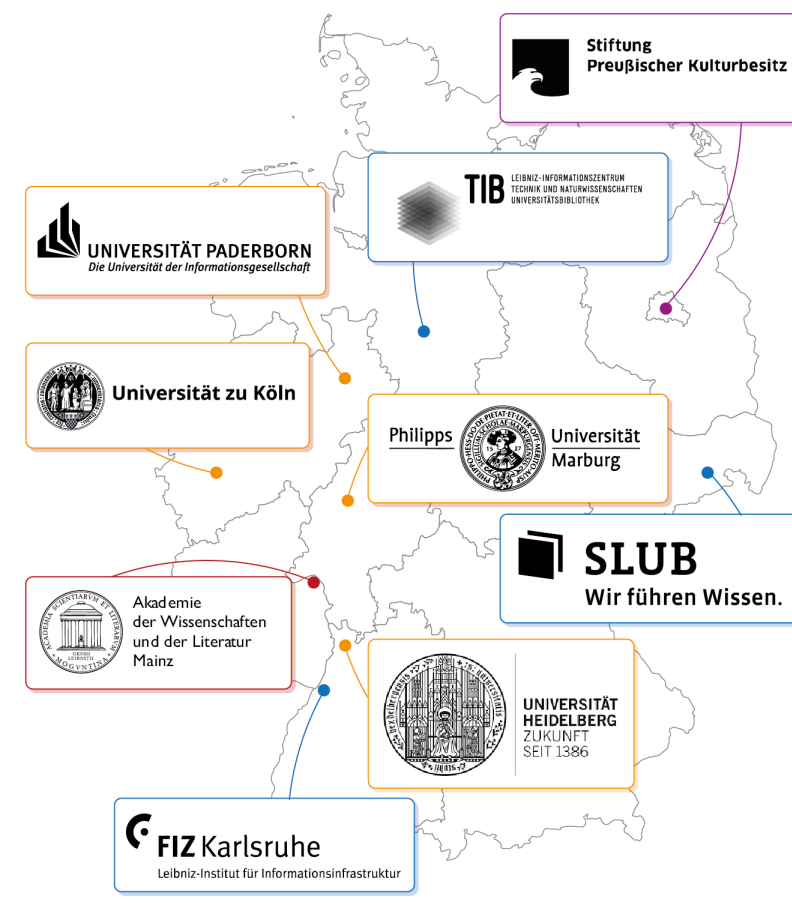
Stiftung
Preußischer Kulturbesitz

TIB LEIBNIZ-INFORMATIONSZENTRUM TECHNIK UND NATURWISSENSCHAFTEN UNIVERSITÄTSBIBLIOTHEK

UNIVERSITÄT PADERBORN
Die Universität der Informationsgesellschaft

Universität zu Köln

Philipps Universität Marburg

SLUB
Wir führen Wissen.

Akademie der Wissenschaften und der Literatur Mainz

UNIVERSITÄT HEIDELBERG
ZUKUNFT SEIT 1386

FIZ Karlsruhe
Leibniz-Institut für Informationsinfrastruktur